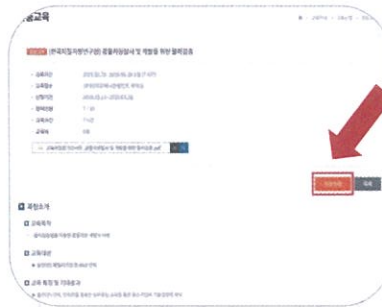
공교육

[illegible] (한국지질자원연구원) 광물처리실습 및 개발을 위한 물리검층

교육기간 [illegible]
교육장소 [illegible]
신청기간 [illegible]
모집인원 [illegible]
교육시간 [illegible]
교육비 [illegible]

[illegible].pdf

신청하기 목록

과정소개

교육목적
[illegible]

교육대상
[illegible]

교육 특징 및 기대효과
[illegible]